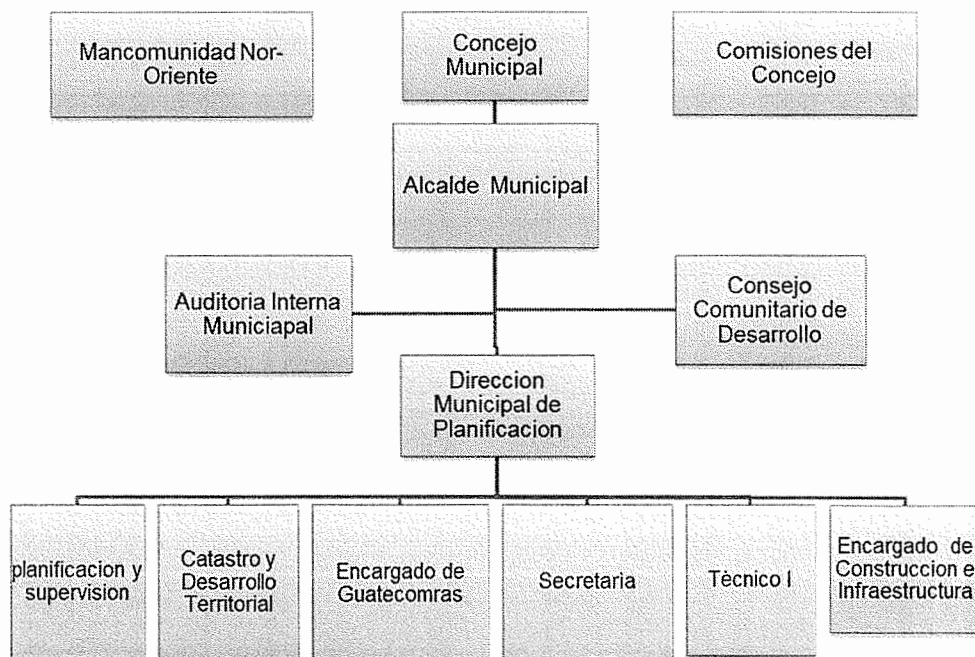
Mancomunidad Nor-Oriente

Concejo Municipal

Comisiones del Concejo

Alcalde Municipal

Auditoria Interna Municiapal

Consejo Comunitario de Desarrollo

Direccion Municipal de Planificacion

planificacion y supervision

Catastro y Desarrollo Territorial

Encargado de Guatecomras

Secretaria

Técnico I

Encargado de Construccion e Infraestructura